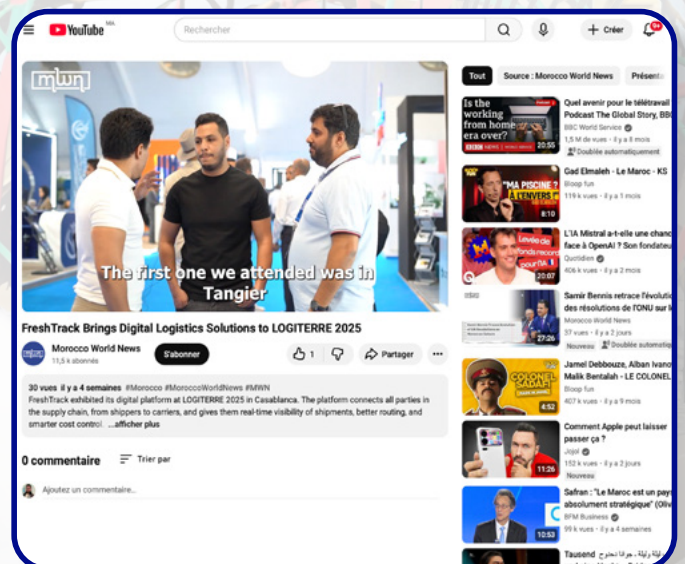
YouTube MA

Rechercher

+ Créer

9+

mwn

The first one we attended was in Tangier

FreshTrack Brings Digital Logistics Solutions to LOGITERRE 2025

Morocco World News
11,5 k abonnés

S'abonner

1

Partager

30 vues il y a 4 semaines #Morocco #MoroccoWorldNews #MWN
FreshTrack exhibited its digital platform at LOGITERRE 2025 in Casablanca. The platform connects all parties in the supply chain, from shippers to carriers, and gives them real-time visibility of shipments, better routing, and smarter cost control. ...afficher plus

0 commentaire

Trier par

Ajoutez un commentaire...

Tout

Source : Morocco World News

Présent

Is the working from home era over?

20:55

Quel avenir pour le télétravail Podcast The Global Story, BB
BBC World Service
1,5 M de vues · il y a 8 mois
Doublée automatiquement

"MA PISCINE ? À L'ENVERS !"

8:10

Gad Elmaleh - Le Maroc - KS
Bloop fun
119 k vues · il y a 1 mois

20:07

L'IA Mistral a-t-elle une chanc face à OpenAI ? Son fondateu
Quotidien
406 k vues · il y a 2 mois

27:26

Samir Bennis retrace l'évolutio des résolutions de l'ONU sur l
Morocco World News
37 vues · il y a 2 jours
Doublée automatique

COLONEL SADAH

4:52

Jamel Debbouze, Alban Ivano Malik Bentalah - LE COLONEL
Bloop fun
407 k vues · il y a 9 mois

11:26

Comment Apple peut laisser passer ça ?
Jojol
152 k vues · il y a 2 jours
Nouveau

10:53

Safran : "Le Maroc est un pay absolument stratégique" (Oliv
BFM Business
99 k vues · il y a 4 semaines

Tausend